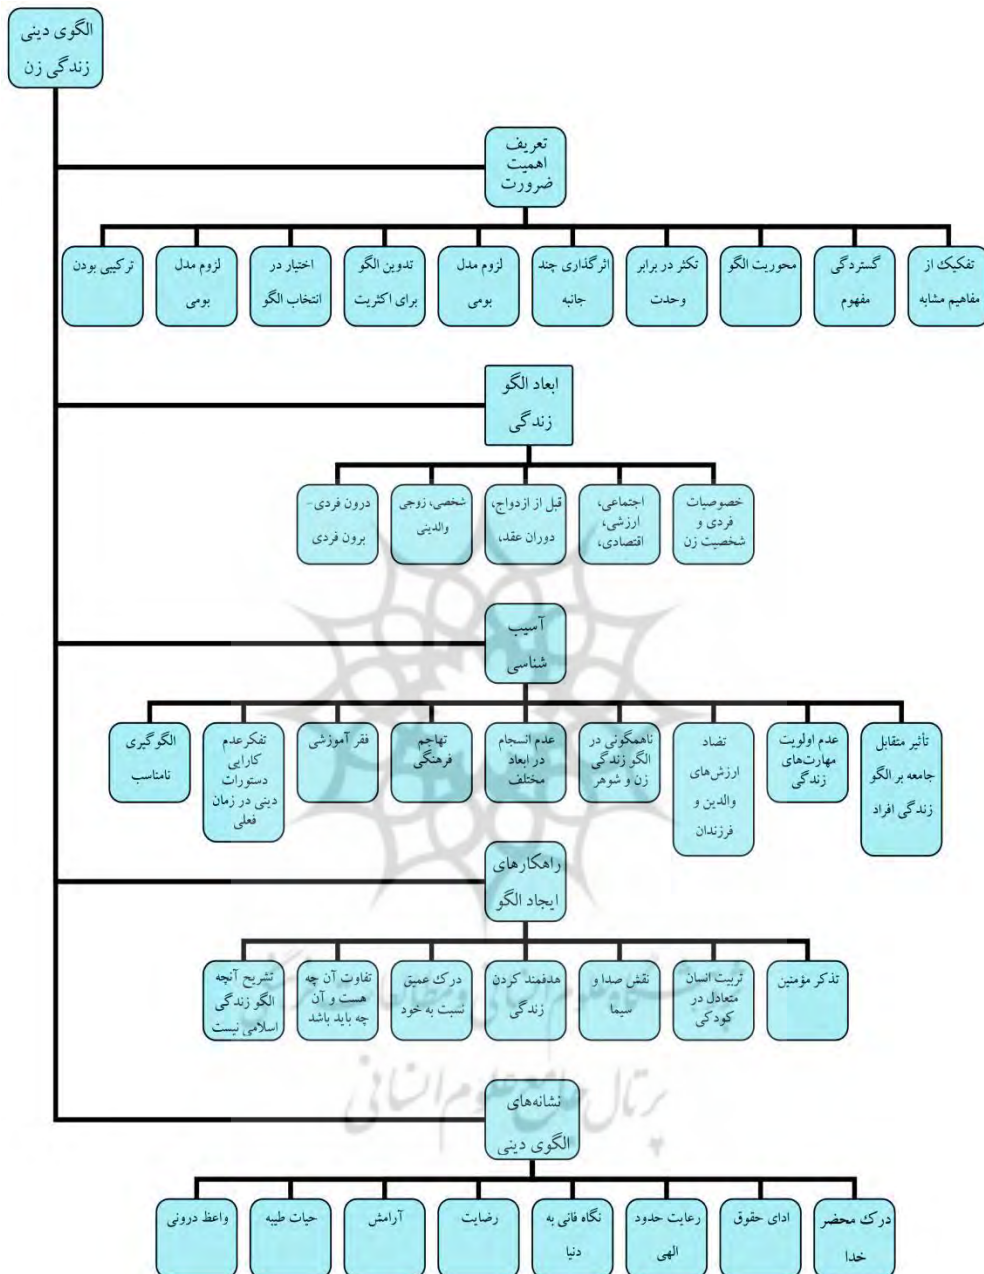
الگوی دینی زندگی زن

تعریف اهمیت ضرورت

تفکیک از مفاهیم مشابه
گستردگی مفهوم
محوریت الگو
تکثر در برابر وحدت
اثرگذاری چند جانبه
لزوم مدل بومی
تدوین الگو برای اکثریت
اختیار در انتخاب الگو
لزوم مدل بومی
ترکیبی بودن

ابعاد الگو زندگی

خصوصیات فردی و شخصیت زن
اجتماعی، ارزشی، اقتصادی،
قبل از ازدواج، دوران عقد،
شخصی، زوجی والدینی
درون فردی- برون فردی

آسیب شناسی

تأثیر متقابل جامعه بر الگو زندگی افراد
عدم اولویت مهارت‌های زندگی
تضاد ارزش‌های والدین و فرزندان
ناهمگونی در الگو زندگی زن و شوهر
عدم انسجام در ابعاد مختلف
تهاجم فرهنگی
فقر آموزشی
تفکرعدم کارایی دستورات دینی در زمان فعلی
الگوگیری نامناسب

راهکارهای ایجاد الگو

تذکر مؤمنین
تربیت انسان متعادل در کودکی
نقش صدا و سیما
هدفمند کردن زندگی
درک عمیق نسبت به خود
تفاوت آن چه هست و آن چه باید باشد
تشریح آنچه الگو زندگی اسلامی نیست

نشانه‌های الگوی دینی

درک محضر خدا
ادای حقوق
رعایت حدود الهی
نگاه فانی به دنیا
رضایت
آرامش
حیات طیبه
واعظ درونی

پرتال جامع علوم انسانی